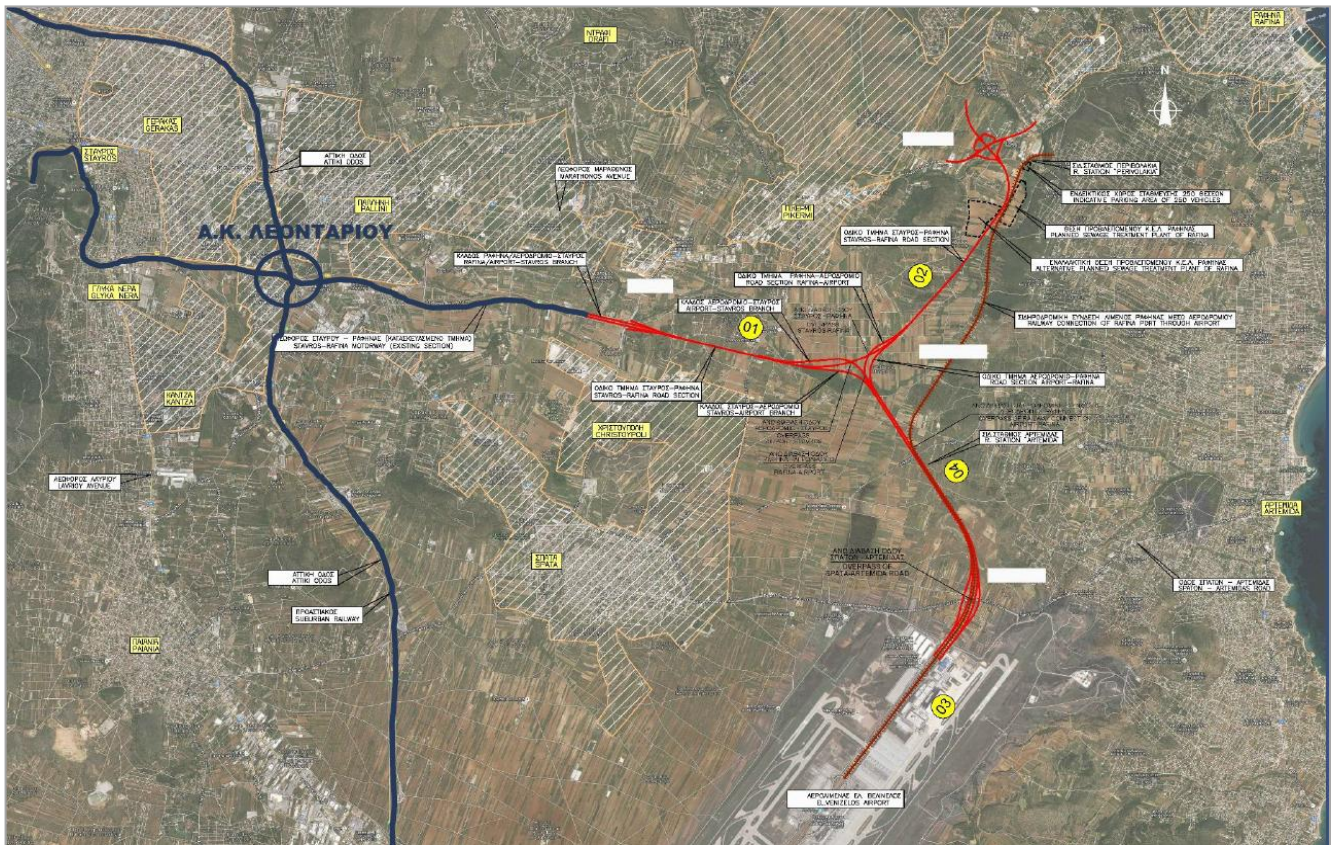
ΡΑΦΗΝΑ
RAFINA

ΝΤΡΑΦΙ
DRAFI

ΓΕΡΑΚΑΣ
GERAKAS

ΣΤΑΥΡΟΣ
STAVROS

ΑΤΤΙΚΗ ΟΔΟΣ
ATTIKI ODOS

ΛΕΩΦΟΡΟΣ ΜΑΡΑΘΩΝΟΣ
MARATHONOS AVENUE

ΠΑΛΛΗΝΗ
PALLINI

ΠΙΚΕΡΜΙ
PIKERMI

Α.Κ. ΛΕΟΝΤΑΡΙΟΥ

ΣΤΑΘΜΟΣ ΠΕΡΙΒΟΛΑΚΙΑ
R. STATION "PERIVOLAKIA"

ΕΝΔΕΙΚΤΙΚΟΣ ΧΩΡΟΣ ΣΤΑΘΜΕΥΣΗΣ 250 ΘΕΣΕΩΝ
INDICATIVE PARKING AREA OF 250 VEHICLES

ΘΕΣΗ ΠΡΟΒΛΕΠΟΜΕΝΟΥ Κ.Ε.Λ. ΡΑΦΗΝΑΣ
PLANNED SEWAGE TREATMENT PLANT OF RAFINA

ΟΔΙΚΟ ΤΜΗΜΑ ΣΤΑΥΡΟΣ–ΡΑΦΗΝΑ
STAVROS–RAFINA ROAD SECTION

ΕΝΑΛΛΑΚΤΙΚΗ ΘΕΣΗ ΠΡΟΒΛΕΠΟΜΕΝΟΥ Κ.Ε.Λ. ΡΑΦΗΝΑΣ
ALTERNATIVE PLANNED SEWAGE TREATMENT PLANT OF RAFINA

ΚΛΑΔΟΣ ΡΑΦΗΝΑ–ΑΕΡΟΔΡΟΜΙΟ–ΣΤΑΥΡΟΣ
RAFINA/AIRPORT–STAVROS BRANCH

ΟΔΙΚΟ ΤΜΗΜΑ ΡΑΦΗΝΑ–ΑΕΡΟΔΡΟΜΙΟ
ROAD SECTION RAFINA–AIRPORT

02

ΚΛΑΔΟΣ ΑΕΡΟΔΡΟΜΙΟ–ΣΤΑΥΡΟΣ
AIRPORT–STAVROS BRANCH

01

ΣΙΔΗΡΟΔΡΟΜΙΚΗ ΣΥΝΔΕΣΗ ΛΙΜΕΝΟΣ ΡΑΦΗΝΑΣ ΜΕΣΩ ΑΕΡΟΔΡΟΜΙΟΥ
RAILWAY CONNECTION OF RAFINA PORT THROUGH AIRPORT

ΓΛΥΚΑ ΝΕΡΑ
GLYKA NERA

ΛΕΩΦΟΡΟΣ ΣΤΑΥΡΟΥ – ΡΑΦΗΝΑΣ (ΚΑΤΑΣΚΕΥΑΣΜΕΝΟ ΤΜΗΜΑ)
STAVROS–RAFINA MOTORWAY (EXISTING SECTION)

ΟΔΙΚΟ ΤΜΗΜΑ ΑΕΡΟΔΡΟΜΙΟ–ΡΑΦΗΝΑ
ROAD SECTION AIRPORT–RAFINA

ΟΔΙΚΟ ΤΜΗΜΑ ΣΤΑΥΡΟΣ–ΡΑΦΗΝΑ
STAVROS–RAFINA ROAD SECTION

ΚΛΑΔΟΣ ΣΤΑΥΡΟΣ–ΑΕΡΟΔΡΟΜΙΟ
STAVROS–AIRPORT BRANCH

ΣΤΑΘΜΟΣ ΑΡΤΕΜΙΔΑ
R. STATION ARTEMIDA

ΚΑΝΤΖΑ
KANTZA

ΧΡΙΣΤΟΥΠΟΛΗ
CHRISTOYPOLI

04

ΛΕΩΦΟΡΟΣ ΛΑΥΡΙΟΥ
LAVRIOY AVENUE

ΑΡΤΕΜΙΔΑ
ARTEMIDA

ΑΝΩ ΔΙΑΒΑΣΗ ΟΔΟΥ ΣΠΑΤΩΝ–ΑΡΤΕΜΙΔΑΣ
OVERPASS OF SPATA–ARTEMIDA ROAD

ΣΠΑΤΑ
SPATA

ΟΔΟΣ ΣΠΑΤΩΝ – ΑΡΤΕΜΙΔΑΣ
SPATON – ARTEMIDAS ROAD

ΑΤΤΙΚΗ ΟΔΟΣ
ATTIKI ODOS

ΠΡΟΑΣΤΙΑΚΟΣ
SUBURBAN RAILWAY

ΠΑΙΑΝΙΑ
PAIANIA

03

ΑΕΡΟΛΙΜΕΝΑΣ ΕΛ. ΒΕΝΙΖΕΛΟΣ
EL.VENIZELOS AIRPORT

N